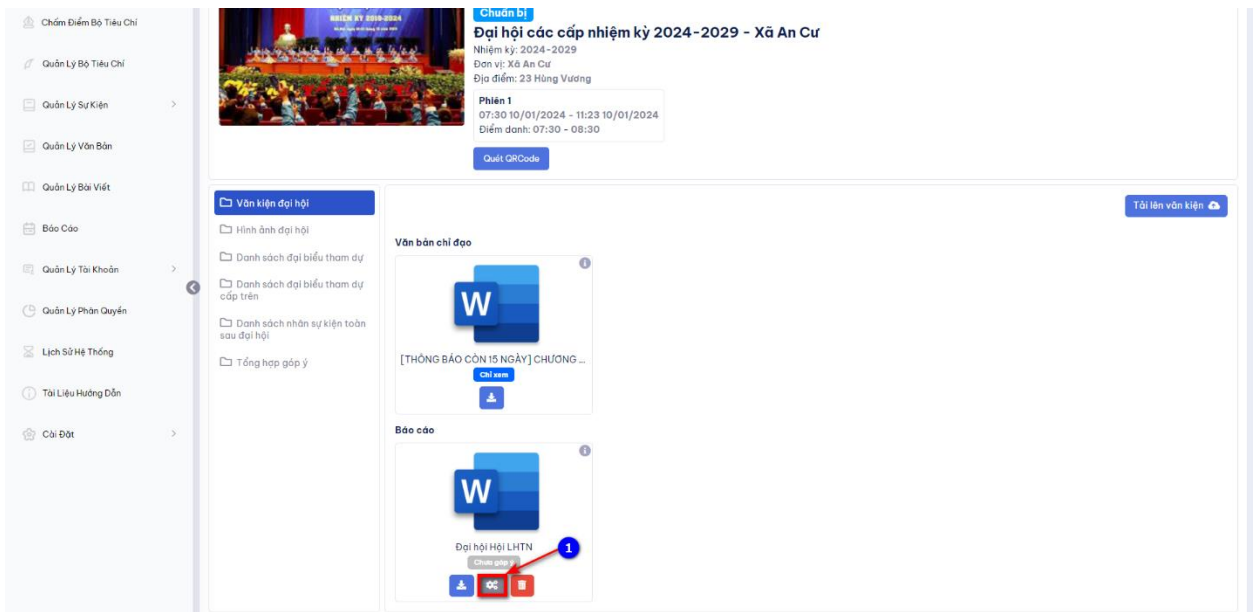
Chấm Điểm Bộ Tiêu Chí

Quản Lý Bộ Tiêu Chí

Quản Lý Sự Kiện

Quản Lý Văn Bản

Quản Lý Bài Viết

Báo Cáo

Quản Lý Tài Khoản

Quản Lý Phân Quyền

Lịch Sử Hệ Thống

Tài Liệu Hướng Dẫn

Cài Đặt

NHIỆM KỲ 2019-2024

Chuẩn bị

Đại hội các cấp nhiệm kỳ 2024-2029 - Xã An Cư

Nhiệm kỳ: 2024-2029
Đơn vị: Xã An Cư
Địa điểm: 23 Hùng Vương

Phiên 1
07:30 10/01/2024 - 11:23 10/01/2024
Điểm danh: 07:30 - 08:30

Quét QRCode

Văn kiện đại hội

Hình ảnh đại hội

Danh sách đại biểu tham dự

Danh sách đại biểu tham dự cấp trên

Danh sách nhân sự kiện toàn sau đại hội

Tổng hợp góp ý

Tải lên văn kiện

Văn bản chỉ đạo

W

[THÔNG BÁO CÒN 15 NGÀY] CHƯƠNG ...

Chỉ xem

Báo cáo

W

Đại hội Hội LHTN

Chưa góp ý

1